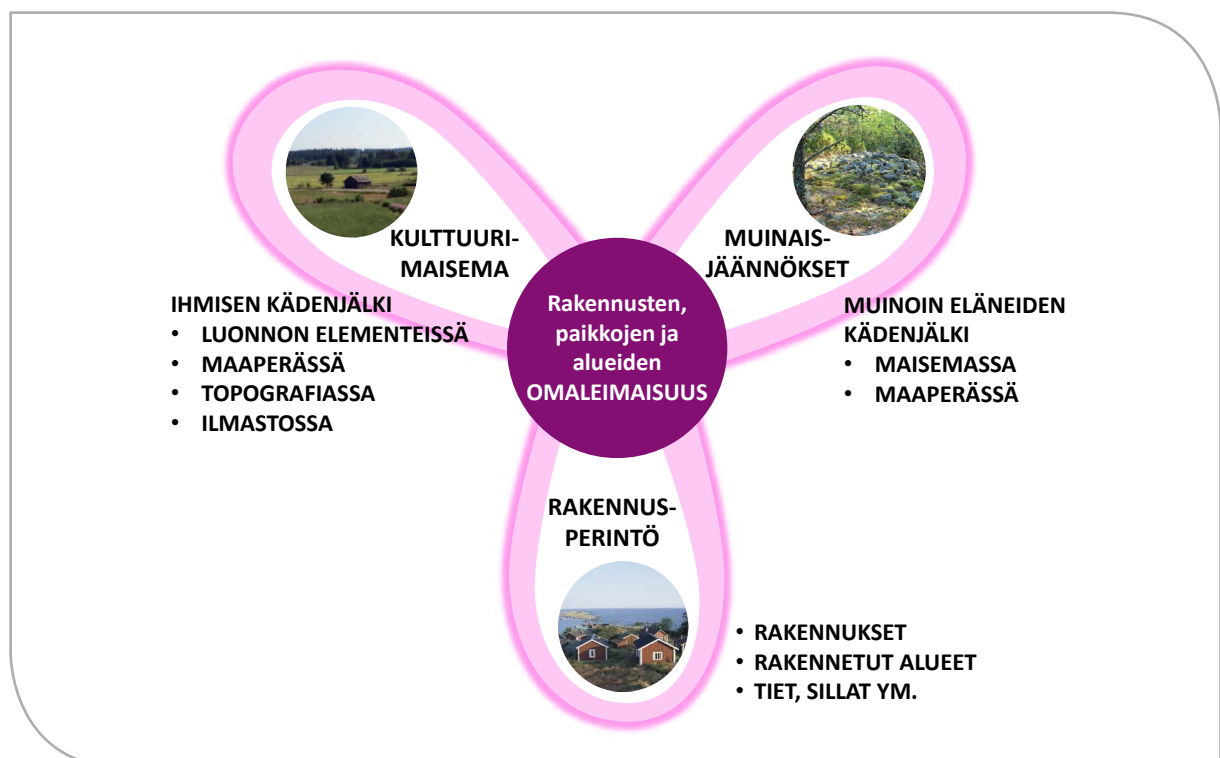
KULTTUURI-MAISEMA

MUINAIS-JÄÄNNÖKSET

Rakennusten, paikkojen ja alueiden OMALEIMAISUUS

IHMISEN KÄDENJÄLKI
• LUONNON ELEMENTEISSÄ
• MAAPERÄSSÄ
• TOPOGRAFIASSA
• ILMASTOSSA

MUINOIN ELÄNEIDEN KÄDENJÄLKI
• MAISEMASSA
• MAAPERÄSSÄ

RAKENNUS-PERINTÖ

• RAKENNUKSET
• RAKENNETUT ALUEET
• TIET, SILLAT YM.